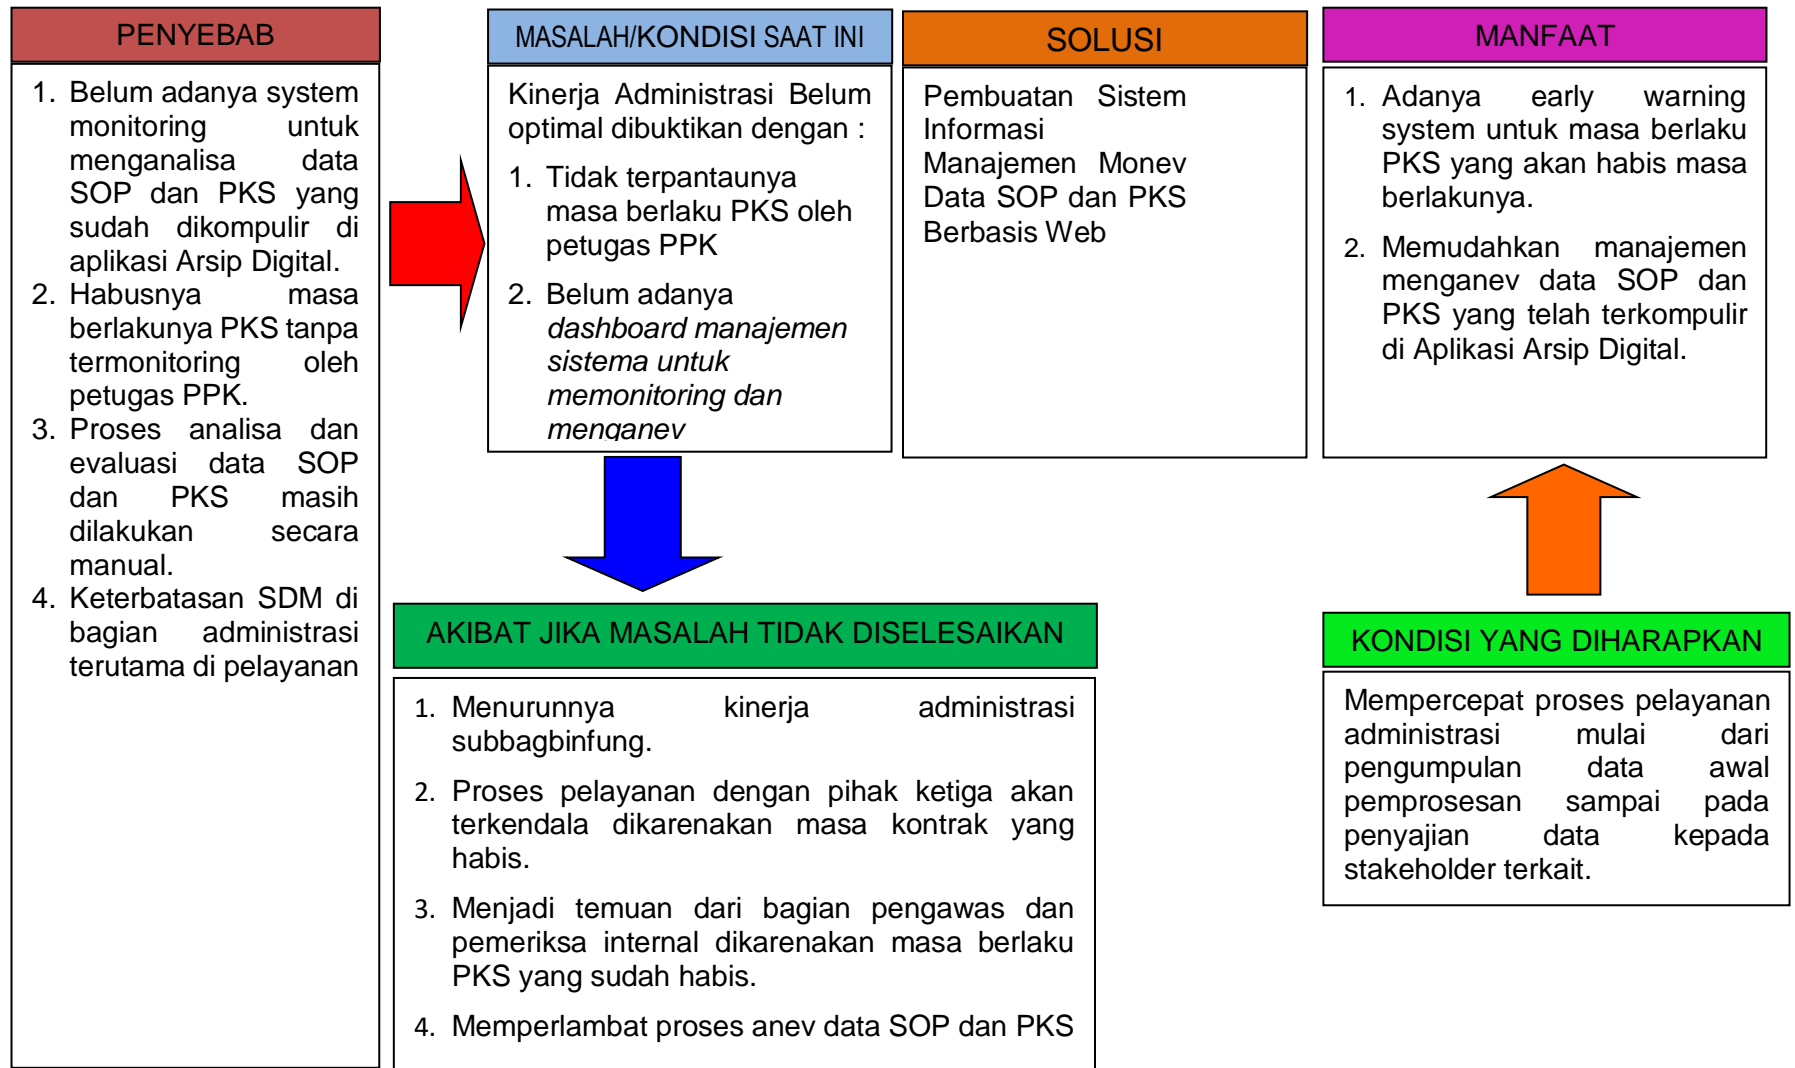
PENYEBAB

1. Belum adanya system monitoring untuk menganalisa data SOP dan PKS yang sudah dikompulir di aplikasi Arsip Digital.
2. Habusnya masa berlakunya PKS tanpa termonitoring oleh petugas PPK.
3. Proses analisa dan evaluasi data SOP dan PKS masih dilakukan secara manual.
4. Keterbatasan SDM di bagian administrasi terutama di pelayanan

MASALAH/KONDISI SAAT INI

Kinerja Administrasi Belum optimal dibuktikan dengan :

1. Tidak terpantaunya masa berlaku PKS oleh petugas PPK
2. Belum adanya *dashboard manajemen sistema untuk memonitoring dan menganev*

SOLUSI

Pembuatan Sistem Informasi Manajemen Monev Data SOP dan PKS Berbasis Web

MANFAAT

1. Adanya early warning system untuk masa berlaku PKS yang akan habis masa berlakunya.
2. Memudahkan manajemen menganev data SOP dan PKS yang telah terkompulir di Aplikasi Arsip Digital.

AKIBAT JIKA MASALAH TIDAK DISELESAIKAN

1. Menurunnya kinerja administrasi subbagbinfung.
2. Proses pelayanan dengan pihak ketiga akan terkendala dikarenakan masa kontrak yang habis.
3. Menjadi temuan dari bagian pengawas dan pemeriksa internal dikarenakan masa berlaku PKS yang sudah habis.
4. Memperlambat proses anev data SOP dan PKS

KONDISI YANG DIHARAPKAN

Mempercepat proses pelayanan administrasi mulai dari pengumpulan data awal pemprosesan sampai pada penyajian data kepada stakeholder terkait.